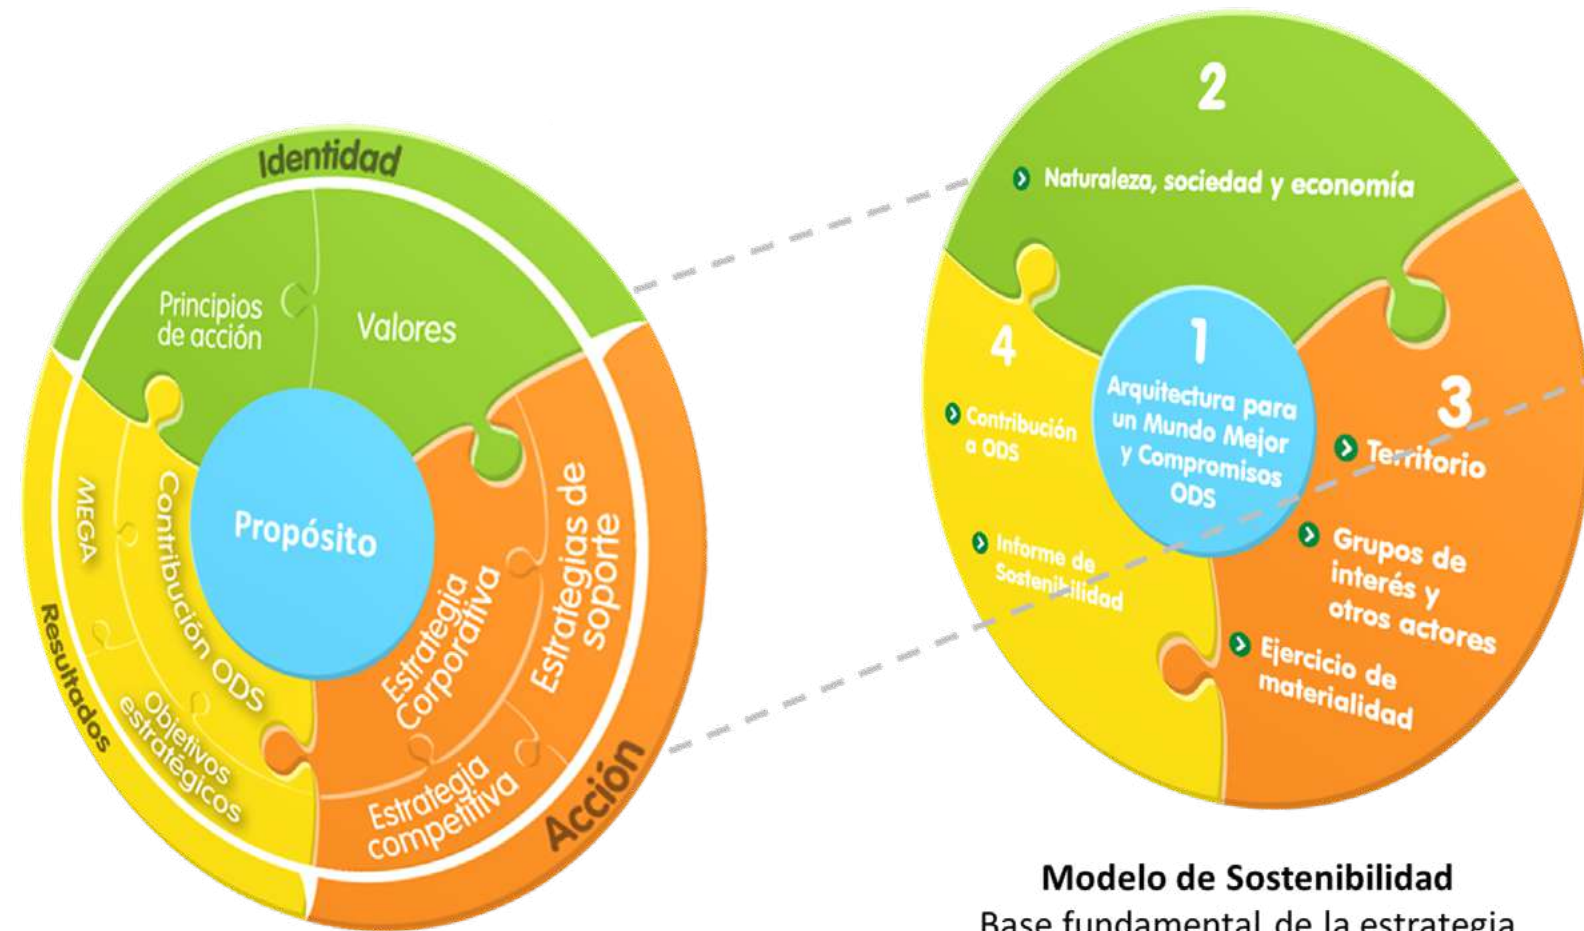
Identidad

Principios de acción

Valores

Propósito

MEGA

Contribución ODS

Objetivos estratégicos

Resultados

Estrategia Corporativa

Estrategias de soporte

Estrategia competitiva

Acción

2

Naturaleza, sociedad y economía

4

Contribución a ODS

Informe de Sostenibilidad

1

Arquitectura para un Mundo Mejor y Compromisos ODS

3

Territorio

Grupos de interés y otros actores

Ejercicio de materialidad

Modelo de Sostenibilidad

Base fundamental de la estrategia